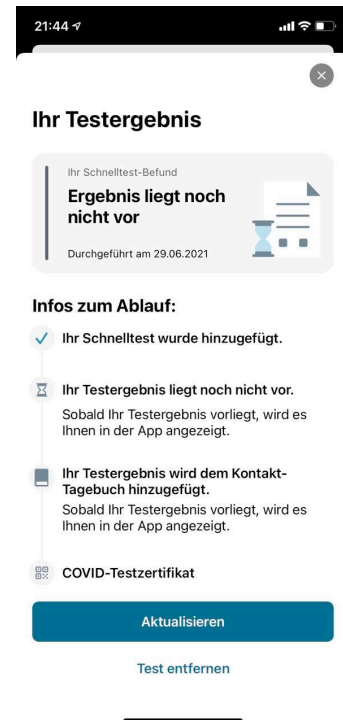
21:44

Ihr Testergebnis

Ihr Schnelltest-Befund

Ergebnis liegt noch nicht vor

Durchgeführt am 29.06.2021

Infos zum Ablauf:

Ihr Schnelltest wurde hinzugefügt.

Ihr Testergebnis liegt noch nicht vor.

Sobald Ihr Testergebnis vorliegt, wird es Ihnen in der App angezeigt.

Ihr Testergebnis wird dem Kontakt-Tagebuch hinzugefügt.

Sobald Ihr Testergebnis vorliegt, wird es Ihnen in der App angezeigt.

COVID-Testzertifikat

Aktualisieren

Test entfernen